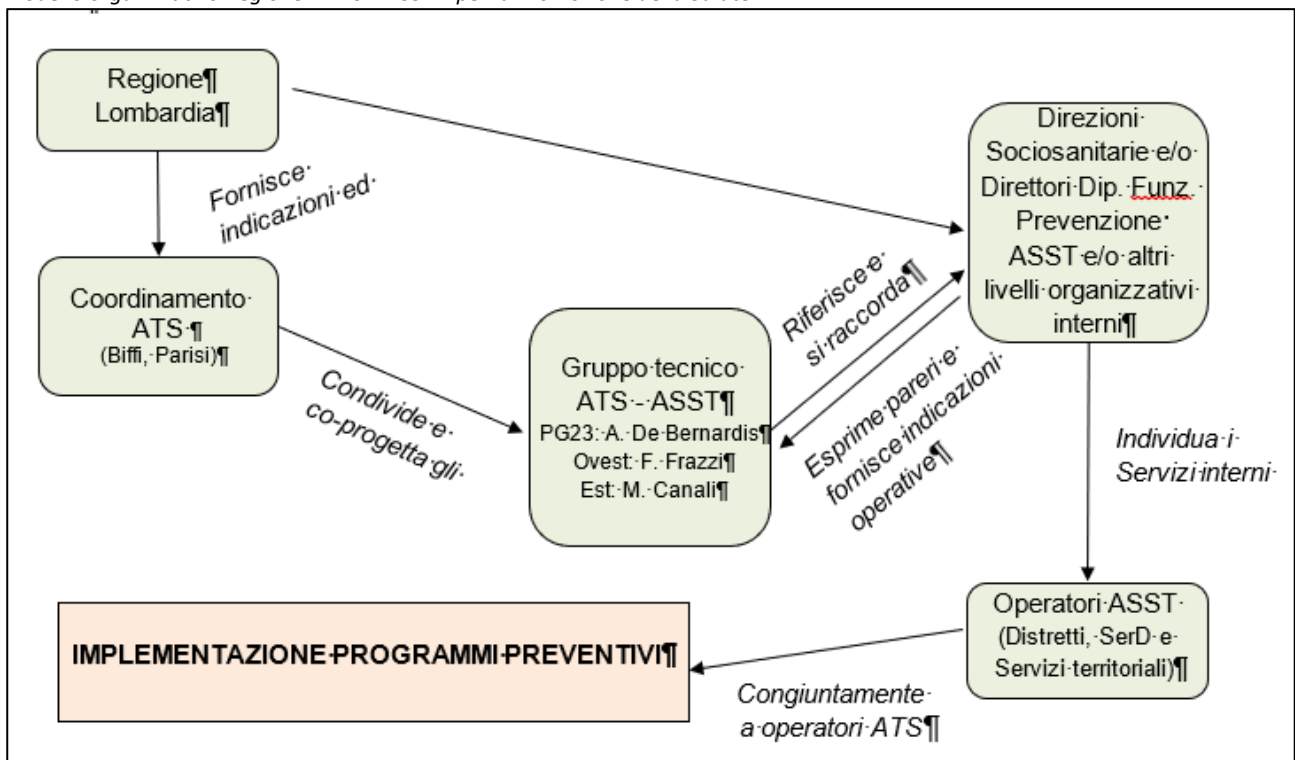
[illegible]

Regione¶ Lombardia¶

Fornisce· indicazioni·ed·

Coordinamento· ATS·¶ (Biffi,·Parisi)¶

Condivide·e· co-progetta·gli·

Gruppo·tecnico· ATS·-·ASST¶ PG23:·A.·De·Bernardis¶ Ovest:·F.·Frazzi¶ Est:·M.·Canali¶

Riferisce·e· si·raccorda¶

Esprime·pareri·e· fornisce·indicazioni· operative¶

Direzioni· Sociosanitarie·e/o· Direttori·Dip.·Funz.· Prevenzione· ASST·e/o·altri· livelli·organizzativi· interni¶

Individua·i· Servizi·interni·

Operatori·ASST· (Distretti,·SerD·e· Servizi·territoriali)¶

IMPLEMENTAZIONE·PROGRAMMI·PREVENTIVI¶

Congiuntamente· a·operatori·ATS¶